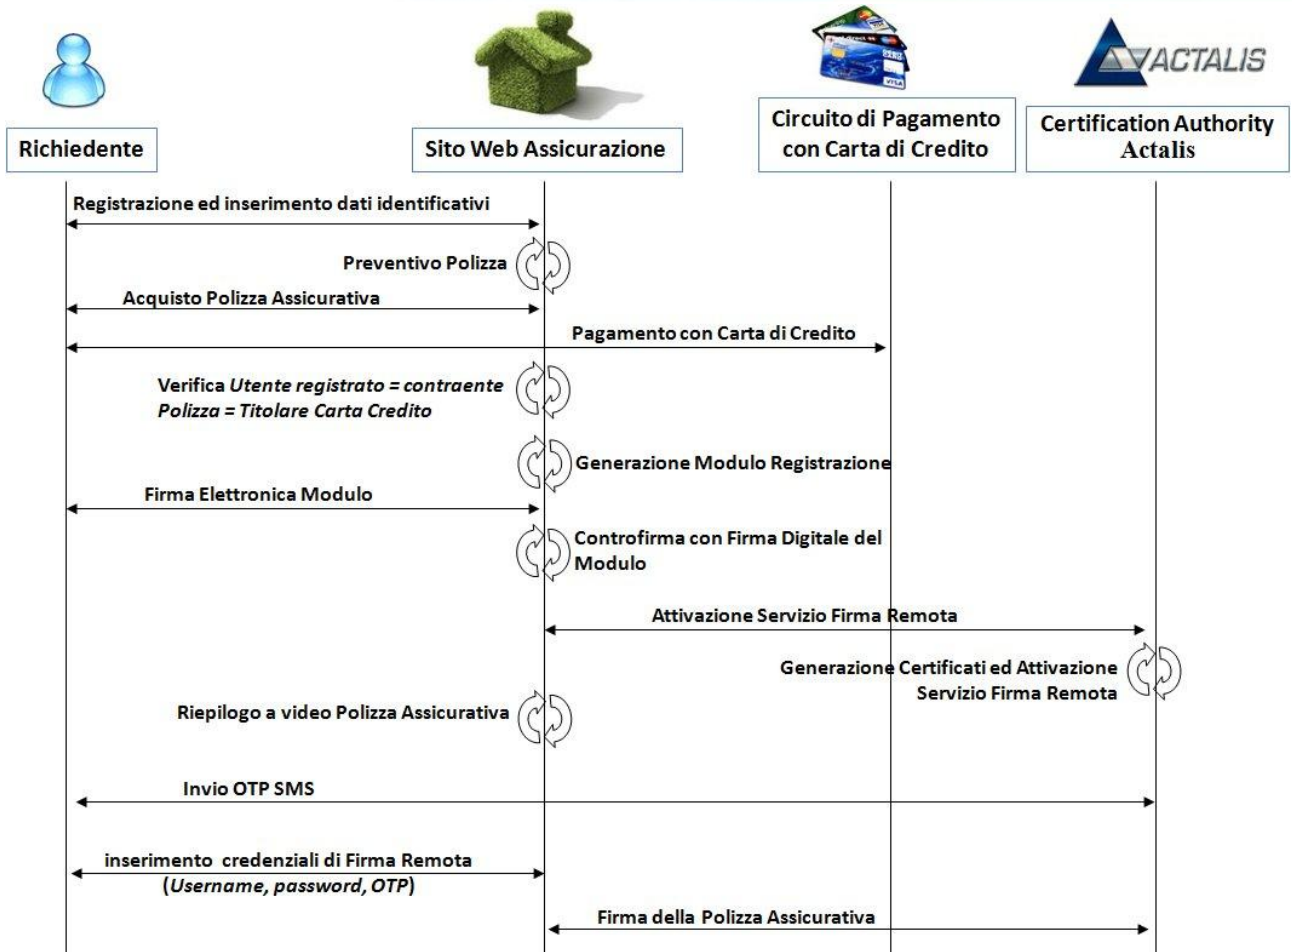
ACTALIS

Richiedente

Sito Web Assicurazione

Circuito di Pagamento con Carta di Credito

Certification Authority Actalis

Registrazione ed inserimento dati identificativi

Preventivo Polizza

Acquisto Polizza Assicurativa

Pagamento con Carta di Credito

Verifica *Utente registrato = contraente Polizza = Titolare Carta Credito*

Generazione Modulo Registrazione

Firma Elettronica Modulo

Controfirma con Firma Digitale del Modulo

Attivazione Servizio Firma Remota

Generazione Certificati ed Attivazione Servizio Firma Remota

Riepilogo a video Polizza Assicurativa

Invio OTP SMS

inserimento credenziali di Firma Remota (*Username, password, OTP*)

Firma della Polizza Assicurativa